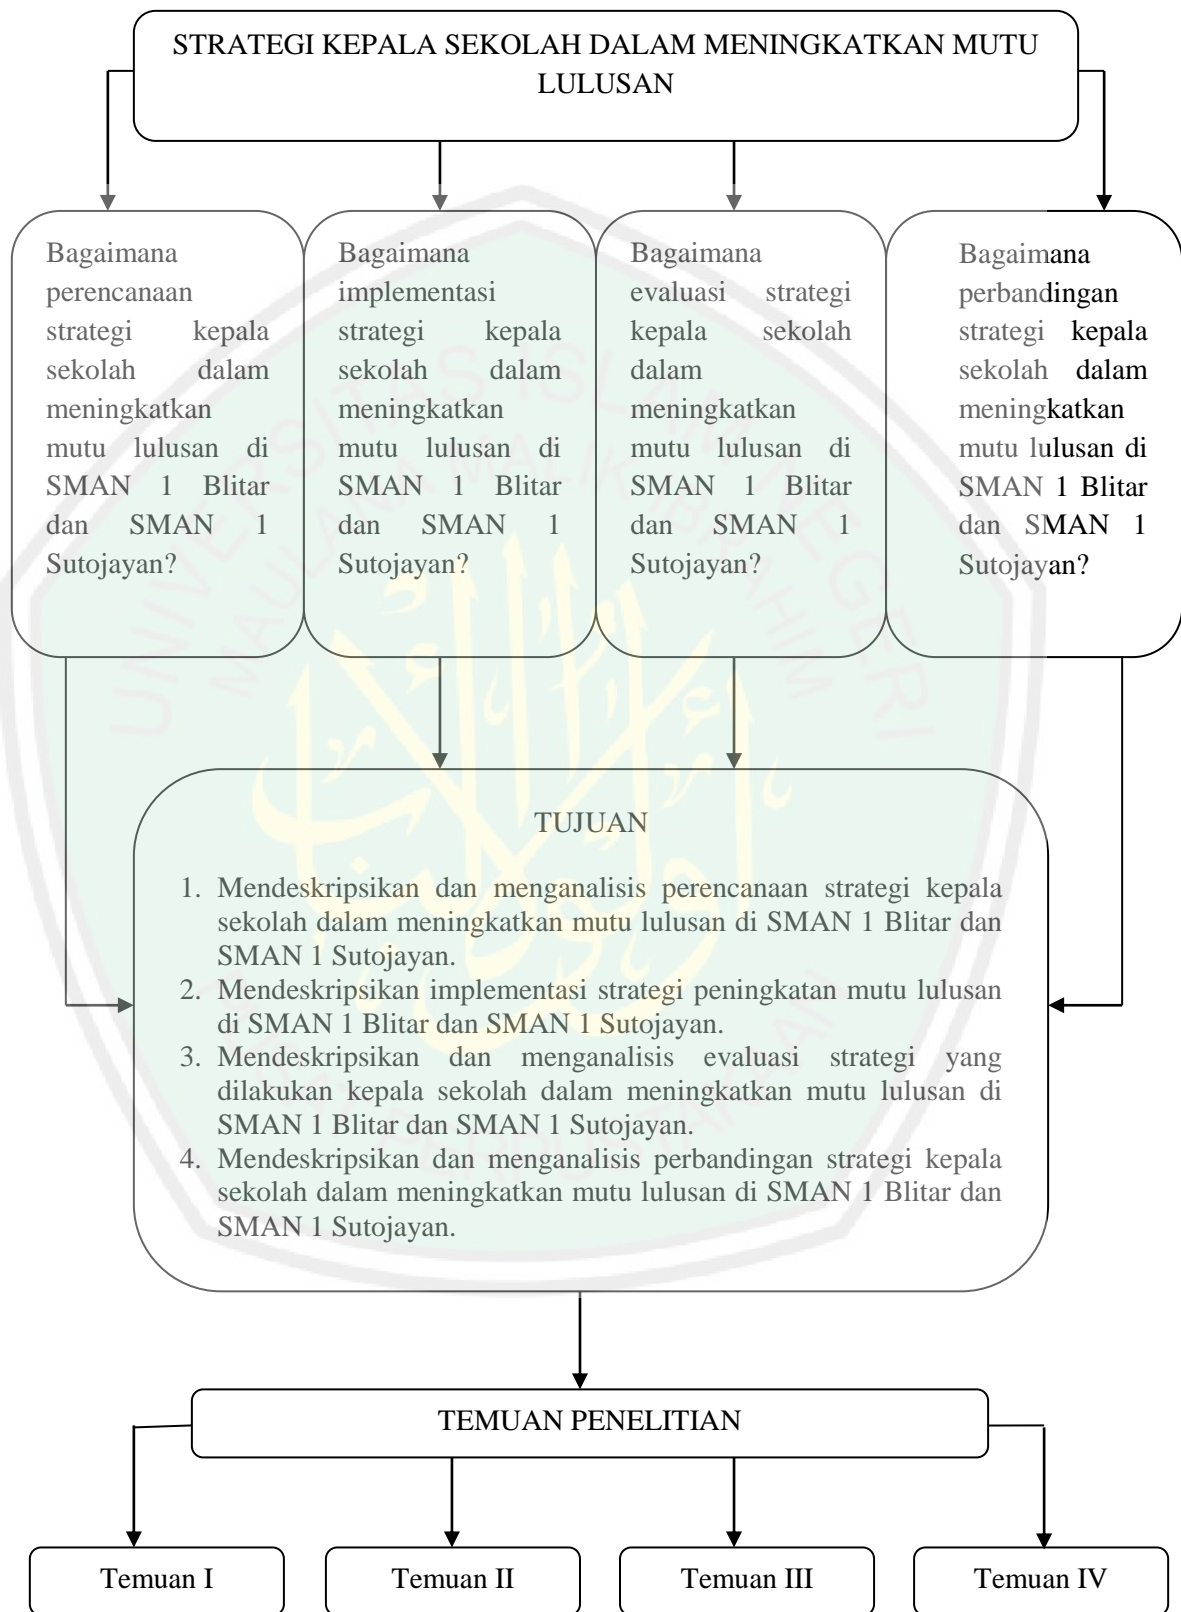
STRATEGI KEPALA SEKOLAH DALAM MENINGKATKAN MUTU LULUSAN

Bagaimana perencanaan strategi kepala sekolah dalam meningkatkan mutu lulusan di SMAN 1 Blitar dan SMAN 1 Sutojayan?

Bagaimana implementasi strategi kepala sekolah dalam meningkatkan mutu lulusan di SMAN 1 Blitar dan SMAN 1 Sutojayan?

Bagaimana evaluasi strategi kepala sekolah dalam meningkatkan mutu lulusan di SMAN 1 Blitar dan SMAN 1 Sutojayan?

Bagaimana perbandingan strategi kepala sekolah dalam meningkatkan mutu lulusan di SMAN 1 Blitar dan SMAN 1 Sutojayan?

TUJUAN

1. Mendeskripsikan dan menganalisis perencanaan strategi kepala sekolah dalam meningkatkan mutu lulusan di SMAN 1 Blitar dan SMAN 1 Sutojayan.
2. Mendeskripsikan implementasi strategi peningkatan mutu lulusan di SMAN 1 Blitar dan SMAN 1 Sutojayan.
3. Mendeskripsikan dan menganalisis evaluasi strategi yang dilakukan kepala sekolah dalam meningkatkan mutu lulusan di SMAN 1 Blitar dan SMAN 1 Sutojayan.
4. Mendeskripsikan dan menganalisis perbandingan strategi kepala sekolah dalam meningkatkan mutu lulusan di SMAN 1 Blitar dan SMAN 1 Sutojayan.

TEMUAN PENELITIAN

Temuan I

Temuan II

Temuan III

Temuan IV